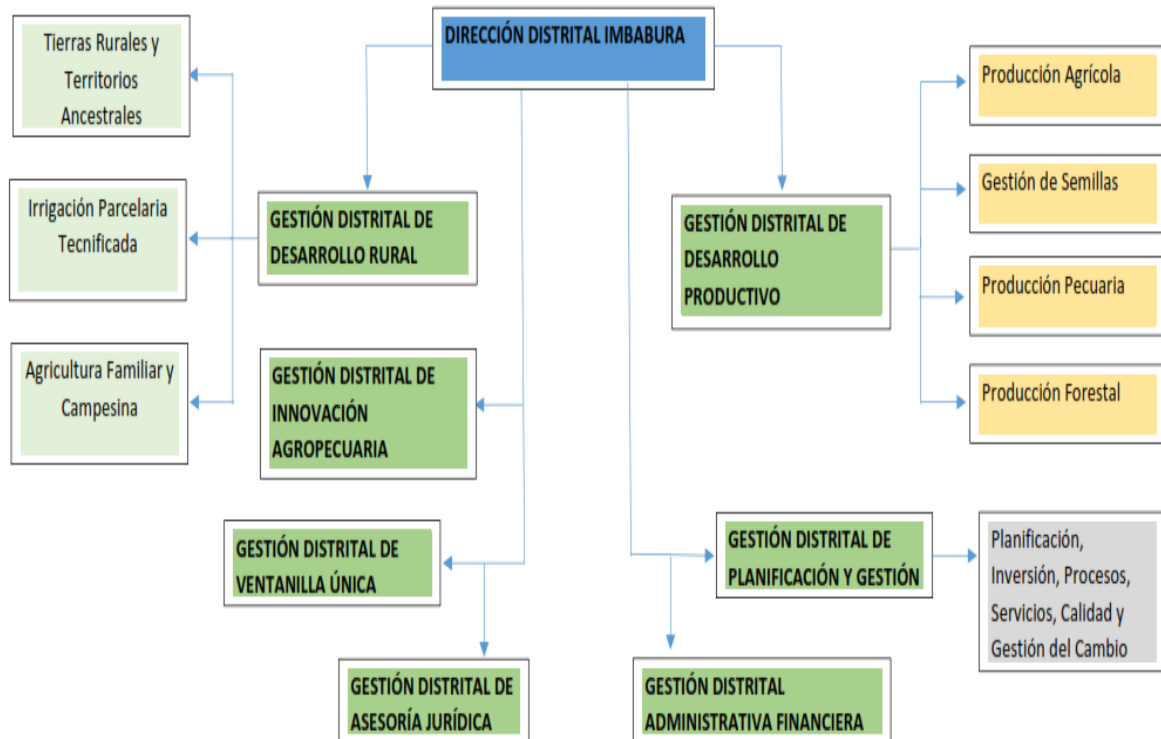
DIRECCIÓN DISTRITAL IMBABURA

Tierras Rurales y Territorios Ancestrales

Irrigación Parcelaria Tecnificada

Agricultura Familiar y Campesina

GESTIÓN DISTRITAL DE DESARROLLO RURAL

GESTIÓN DISTRITAL DE INNOVACIÓN AGROPECUARIA

GESTIÓN DISTRITAL DE VENTANILLA ÚNICA

GESTIÓN DISTRITAL DE ASESORÍA JURÍDICA

GESTIÓN DISTRITAL DE DESARROLLO PRODUCTIVO

Producción Agrícola

Gestión de Semillas

Producción Pecuaria

Producción Forestal

GESTIÓN DISTRITAL DE PLANIFICACIÓN Y GESTIÓN

Planificación, Inversión, Procesos, Servicios, Calidad y Gestión del Cambio

GESTIÓN DISTRITAL ADMINISTRATIVA FINANCIERA